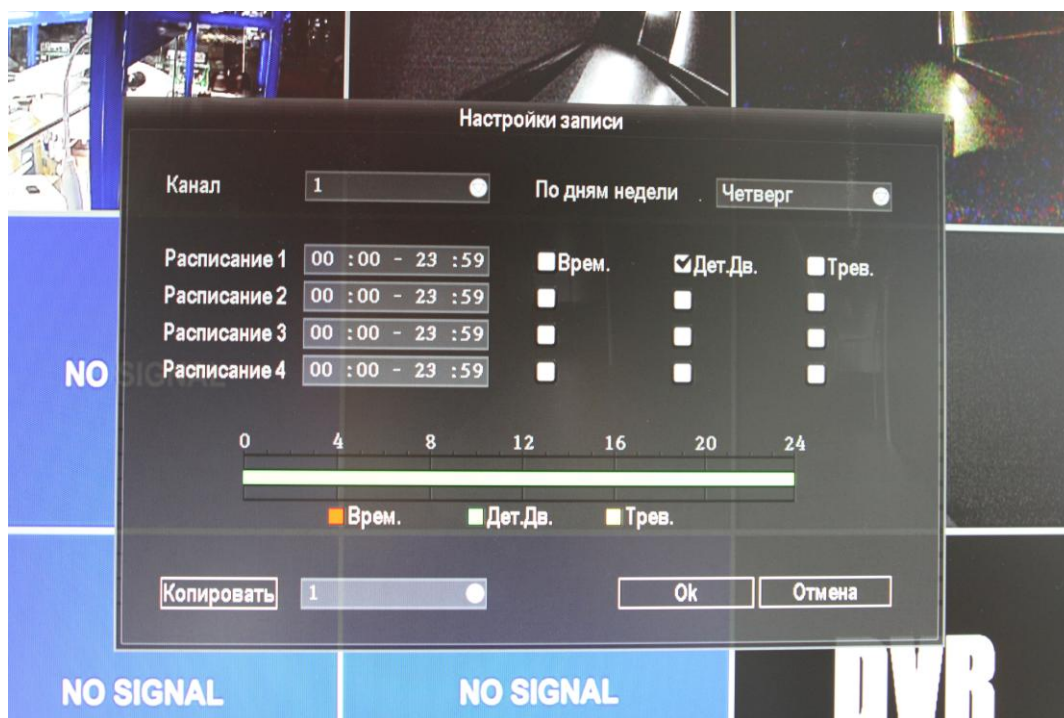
Настройки записи

Канал 1

По дням недели Четверг

Расписание 1 00 :00 - 23 :59 Врем. Дет.Дв. Трев.

Расписание 2 00 :00 - 23 :59

Расписание 3 00 :00 - 23 :59

Расписание 4 00 :00 - 23 :59

NO SIGNAL

0 4 8 12 16 20 24

Врем. Дет.Дв. Трев.

Копировать 1

Ok Отмена

NO SIGNAL

NO SIGNAL

DVR